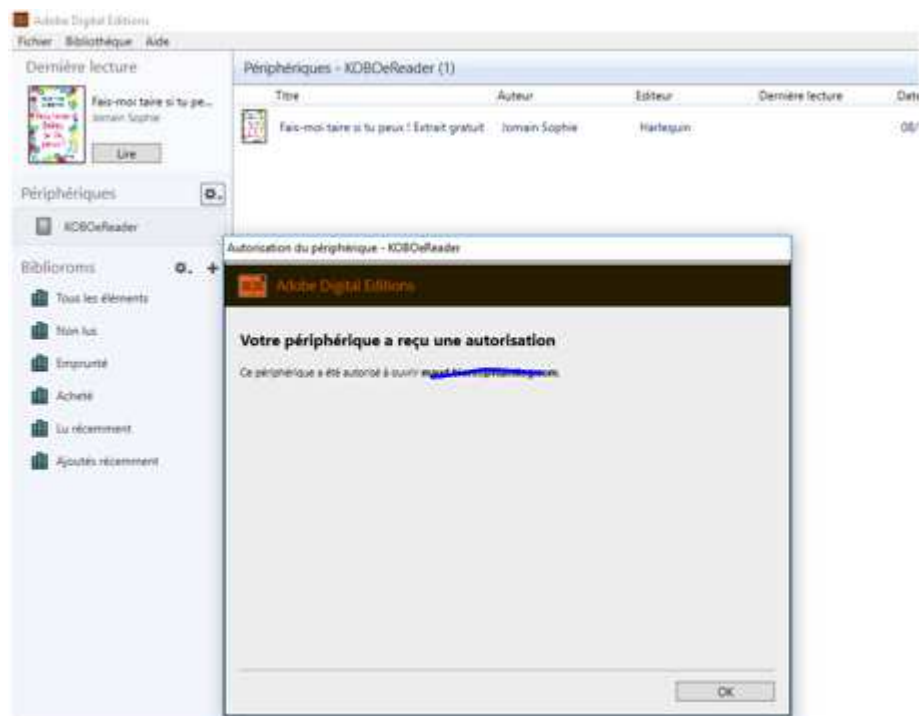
Adobe Digital Editions
Fichier Bibliothèque Aide

Dernière lecture
Fais-moi taire si tu pe...
Jomain Sophie
Lire

Périphériques
KOBOeReader

Bibliorums
Tous les éléments
Non lus
Emprunté
Acheté
Lu récemment
Ajoutés récemment

Périphériques - KOBOeReader (1)

| Titre | Auteur | Editeur | Dernière lecture | Date |
|---|---|---|---|---|
| Fais-moi taire si tu peux ! Extrait gratuit | Jomain Sophie | Harlequin | | 08/ |

Autorisation du périphérique - KOBOeReader
Adobe Digital Editions

Votre périphérique a reçu une autorisation

Ce périphérique a été autorisé à ouvrir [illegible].

OK